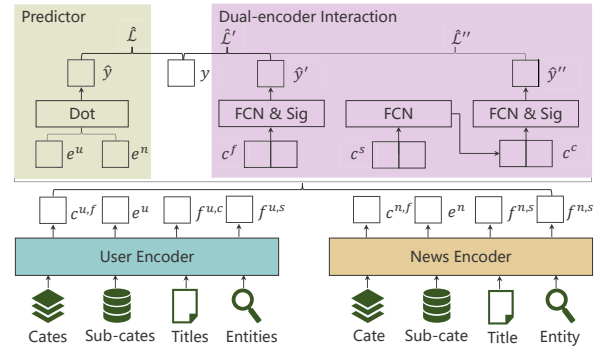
Predictor

Dual-encoder Interaction

$\hat{\mathcal{L}}$

$\hat{\mathcal{L}}'$

$\hat{\mathcal{L}}''$

$\hat{y}$

$y$

$\hat{y}'$

$\hat{y}''$

Dot

FCN & Sig

FCN

FCN & Sig

$e^u$

$e^n$

$c^f$

$c^s$

$c^c$

$c^{u,f}$

$e^u$

$f^{u,c}$

$f^{u,s}$

$c^{n,f}$

$e^n$

$f^{n,s}$

$f^{n,s}$

User Encoder

News Encoder

Cates

Sub-cates

Titles

Entities

Cate

Sub-cate

Title

Entity